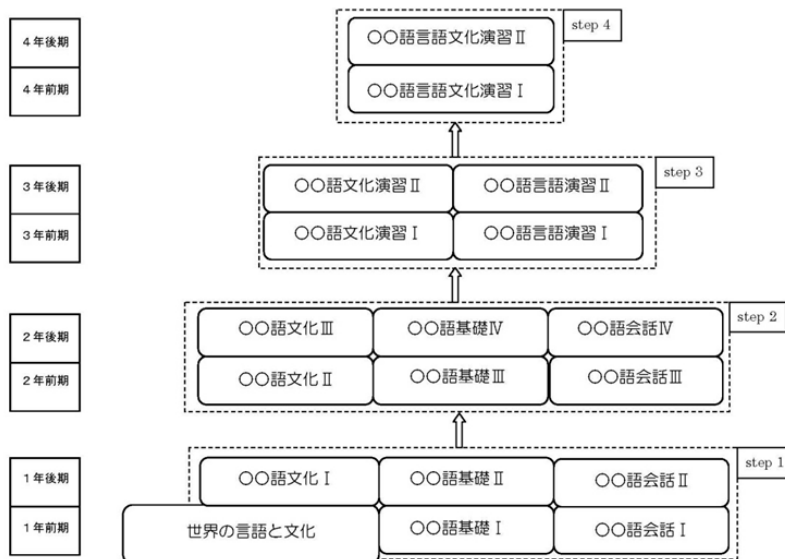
4年後期
4年前期

step 4
○○語言語文化演習Ⅱ
○○語言語文化演習Ⅰ

3年後期
3年前期

step 3
○○語文化演習Ⅱ
○○語言語演習Ⅱ
○○語文化演習Ⅰ
○○語言語演習Ⅰ

2年後期
2年前期

step 2
○○語文化Ⅲ
○○語基礎Ⅳ
○○語会話Ⅳ
○○語文化Ⅱ
○○語基礎Ⅲ
○○語会話Ⅲ

1年後期
1年前期

step 1
○○語文化Ⅰ
○○語基礎Ⅱ
○○語会話Ⅱ
世界の言語と文化
○○語基礎Ⅰ
○○語会話Ⅰ